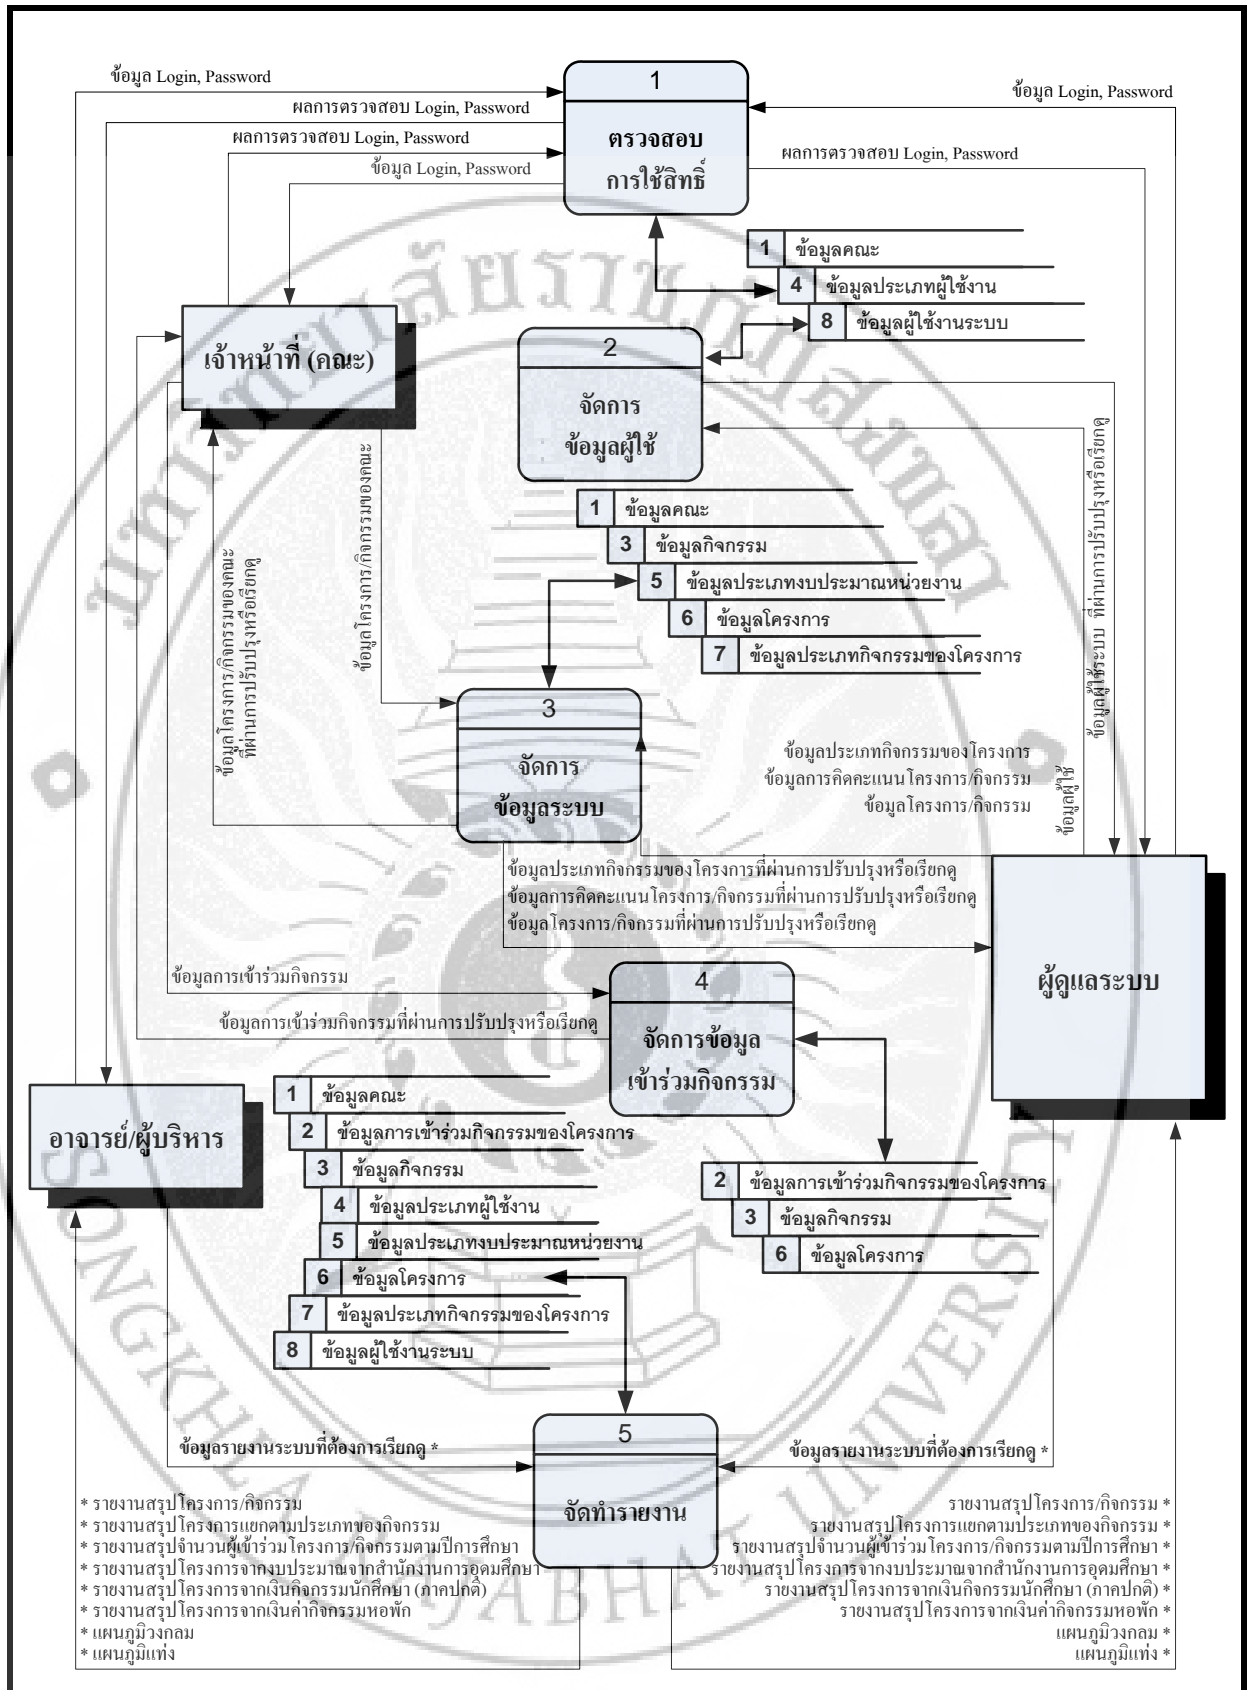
ข้อมูล Login, Password
ผลการตรวจสอบ Login, Password
ผลการตรวจสอบ Login, Password
ข้อมูล Login, Password

1
ตรวจสอบ
การใช้สิทธิ์

ข้อมูล Login, Password
ผลการตรวจสอบ Login, Password

1 ข้อมูลคณะ
4 ข้อมูลประเภทผู้ใช้งาน
8 ข้อมูลผู้ใช้งานระบบ

เจ้าหน้าที่ (คณะ)

2
จัดการ
ข้อมูลผู้ใช้

ข้อมูลผู้ใช้ระบบ ที่ผ่านการปรับปรุงหรือเรียกดู

ข้อมูลโครงการ/กิจกรรมของคณะ

ข้อมูลโครงการ/กิจกรรมของคณะ ที่ผ่านการปรับปรุงหรือเรียกดู

1 ข้อมูลคณะ
3 ข้อมูลกิจกรรม
5 ข้อมูลประเภทงบประมาณหน่วยงาน
6 ข้อมูลโครงการ
7 ข้อมูลประเภทกิจกรรมของโครงการ

3
จัดการ
ข้อมูลระบบ

ข้อมูลประเภทกิจกรรมของโครงการ
ข้อมูลการคิดคะแนนโครงการ/กิจกรรม
ข้อมูลโครงการ/กิจกรรม

ข้อมูลผู้ใช้

ข้อมูลประเภทกิจกรรมของโครงการที่ผ่านการปรับปรุงหรือเรียกดู
ข้อมูลการคิดคะแนนโครงการ/กิจกรรมที่ผ่านการปรับปรุงหรือเรียกดู
ข้อมูลโครงการ/กิจกรรมที่ผ่านการปรับปรุงหรือเรียกดู

ข้อมูลการเข้าร่วมกิจกรรม
ข้อมูลการเข้าร่วมกิจกรรมที่ผ่านการปรับปรุงหรือเรียกดู

4
จัดการข้อมูล
เข้าร่วมกิจกรรม

ผู้ดูแลระบบ

อาจารย์/ผู้บริหาร

1 ข้อมูลคณะ
2 ข้อมูลการเข้าร่วมกิจกรรมของโครงการ
3 ข้อมูลกิจกรรม
4 ข้อมูลประเภทผู้ใช้งาน
5 ข้อมูลประเภทงบประมาณหน่วยงาน
6 ข้อมูลโครงการ
7 ข้อมูลประเภทกิจกรรมของโครงการ
8 ข้อมูลผู้ใช้งานระบบ

2 ข้อมูลการเข้าร่วมกิจกรรมของโครงการ
3 ข้อมูลกิจกรรม
6 ข้อมูลโครงการ

ข้อมูลรายงานระบบที่ต้องการเรียกดู *

5
จัดทำรายงาน

ข้อมูลรายงานระบบที่ต้องการเรียกดู *

* รายงานสรุปโครงการ/กิจกรรม
* รายงานสรุปโครงการแยกตามประเภทของกิจกรรม
* รายงานสรุปจำนวนผู้เข้าร่วมโครงการ/กิจกรรมตามปีการศึกษา
* รายงานสรุปโครงการจากงบประมาณจากสำนักงานการอุดมศึกษา
* รายงานสรุปโครงการจากเงินกิจกรรมนักศึกษา (ภาคปกติ)
* รายงานสรุปโครงการจากเงินค่ากิจกรรมหอพัก
* แผนภูมิวงกลม
* แผนภูมิแท่ง

รายงานสรุปโครงการ/กิจกรรม *
รายงานสรุปโครงการแยกตามประเภทของกิจกรรม *
รายงานสรุปจำนวนผู้เข้าร่วมโครงการ/กิจกรรมตามปีการศึกษา *
รายงานสรุปโครงการจากงบประมาณจากสำนักงานการอุดมศึกษา *
รายงานสรุปโครงการจากเงินกิจกรรมนักศึกษา (ภาคปกติ) *
รายงานสรุปโครงการจากเงินค่ากิจกรรมหอพัก *
แผนภูมิวงกลม *
แผนภูมิแท่ง *